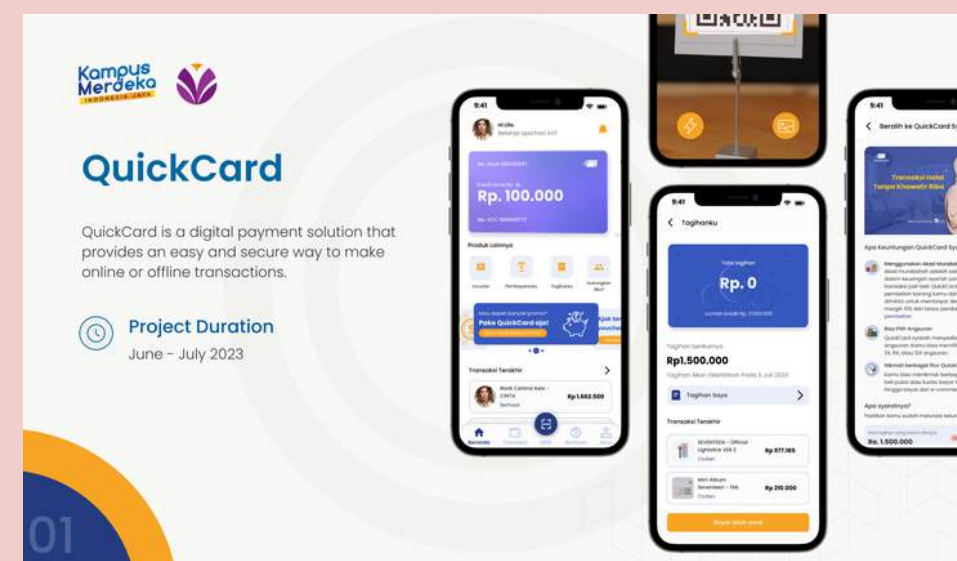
Kampus Merdeka
INDONESIA JAYA

QuickCard

QuickCard is a digital payment solution that provides an easy and secure way to make online or offline transactions.

Project Duration
June - July 2023

01

9:41
Halo
Rp. 100.000
Produk Lainnya
Pake QuickCard aja!
Transaksi Terakhir
Rp1.662.500
Beranda

9:41
Tagihanku
Total tagihan
Rp. 0
Tagihan berikutnya
Rp1.500.000
Tagihan Saya
Transaksi Terakhir
Rp 977.185
Rp 210.000
Bayar lebih awal

9:41
Beralih ke QuickCard
Transaksi Halal Tanpa Khawatir Riba
Apa Keuntungan QuickCard
Apa syaratnya?
Rp. 1.500.000